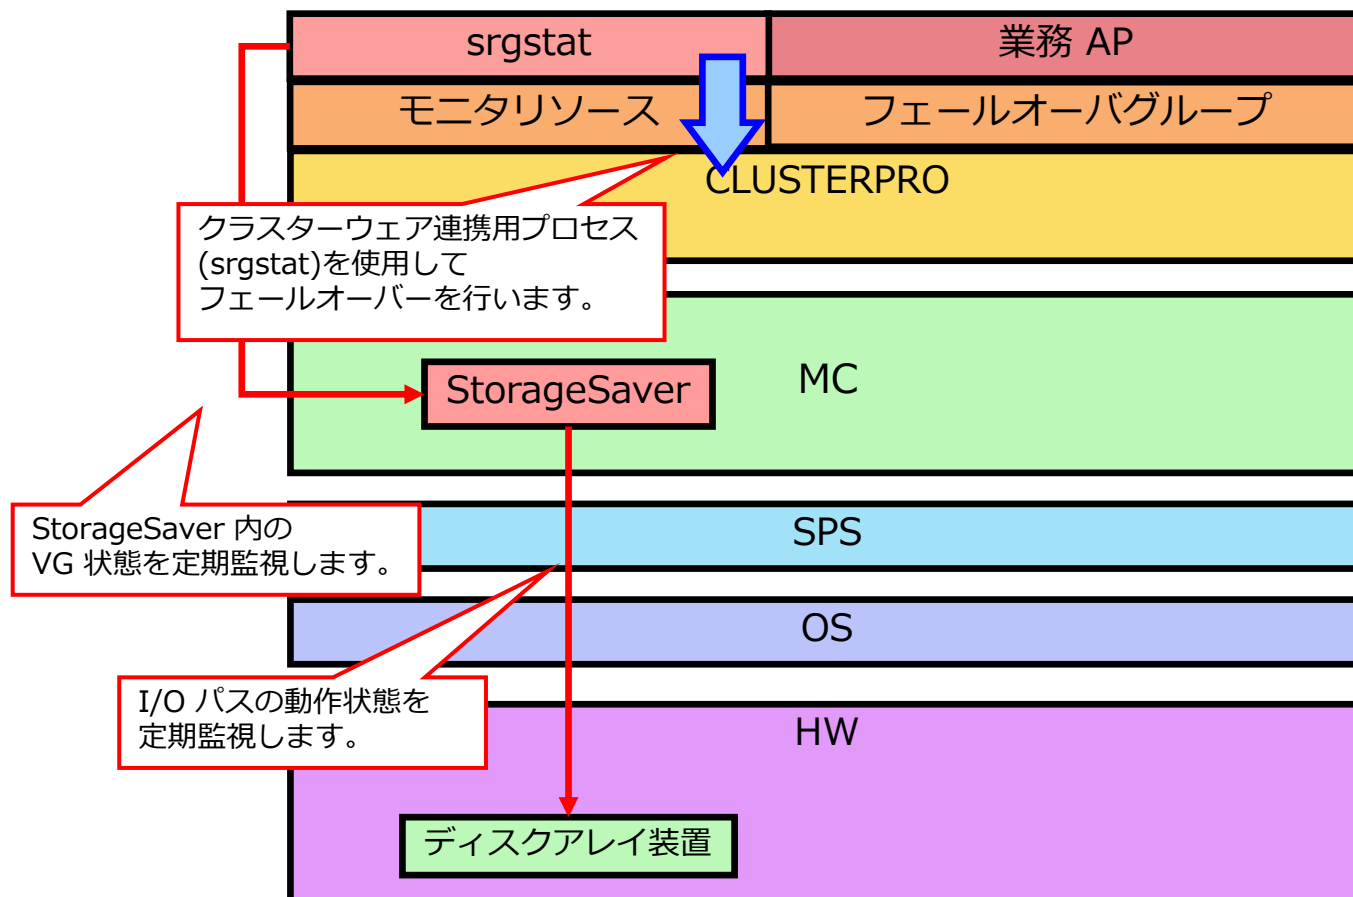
srgstat

業務 AP

モニタリソース

フェールオーバグループ

CLUSTERPRO

クラスターウェア連携用プロセス (srgstat)を使用して フェールオーバーを行います。

StorageSaver

MC

StorageSaver 内の VG 状態を定期監視します。

SPS

OS

I/O パスの動作状態を 定期監視します。

HW

ディスクアレイ装置